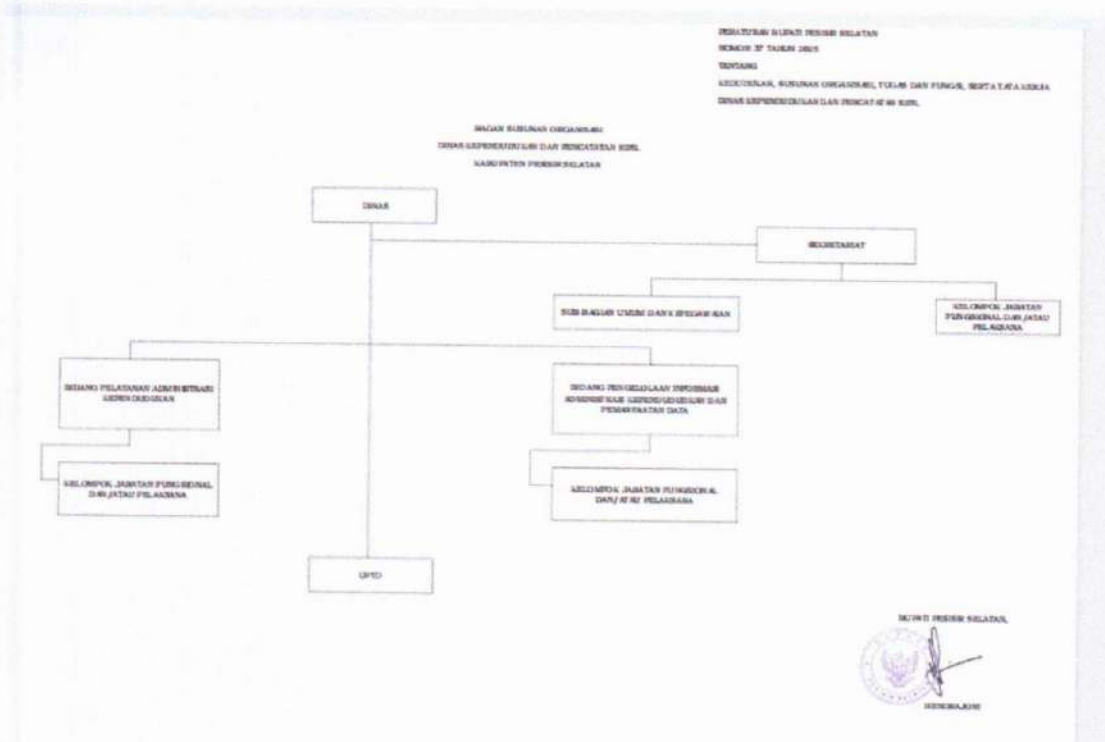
PERATURAN BUPATI PESISIR SELATAN
NOMOR 37 TAHUN 2025
TENTANG
KEDUDUKAN, SUSUNAN ORGANISASI, TUGAS DAN FUNGSI, SERTA TATA KERJA
DINAS KEPENDUDUKAN DAN PENCATATAN SIPIL

BAGAN SUSUNAN ORGANISASI
DINAS KEPENDUDUKAN DAN PENCATATAN SIPIL
KABUPATEN PESISIR SELATAN

DINAS

SEKRETARIAT

SUB BAGIAN UMUM DAN KEPEGAWAIAN

KELOMPOK JABATAN FUNGSIONAL DAN/ATAU PELAKSANA

BIDANG PELAYANAN ADMINISTRASI KEPENDUDUKAN

BIDANG PENGELOLAAN INFORMASI ADMINISTRASI KEPENDUDUKAN DAN PEMANFAATAN DATA

KELOMPOK JABATAN FUNGSIONAL DAN/ATAU PELAKSANA

KELOMPOK JABATAN FUNGSIONAL DAN/ATAU PELAKSANA

UPTD

BUPATI PESISIR SELATAN,

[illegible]